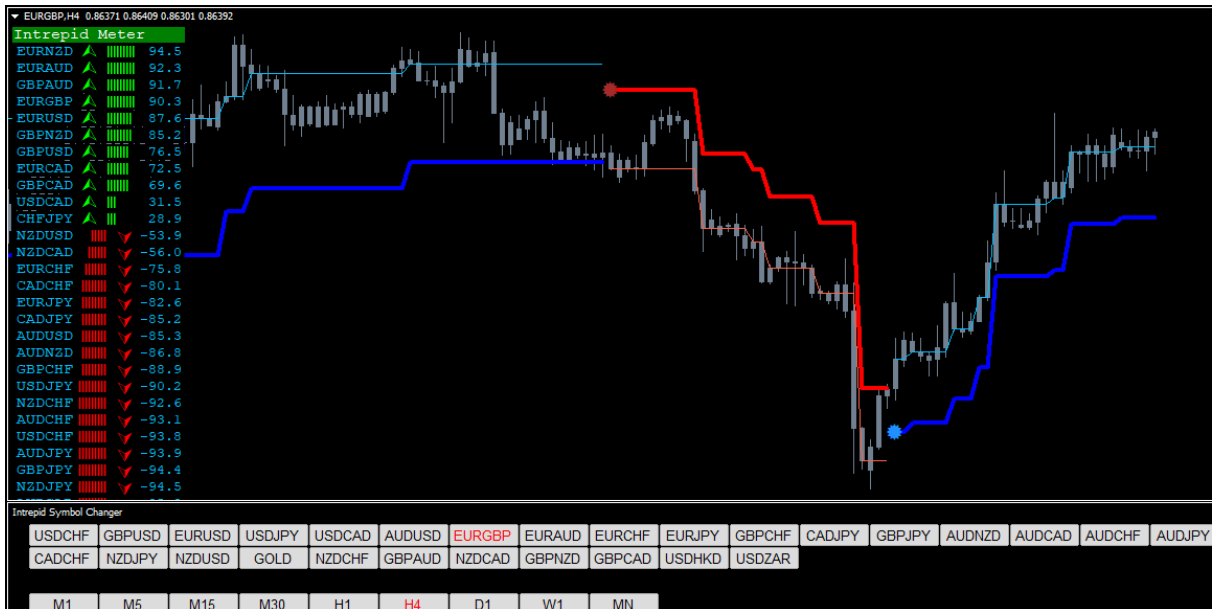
EURGBP,H4 0.86371 0.86409 0.86301 0.86392
Intrepid Meter

| | |
|---|---|
| EURNZD | 94.5 |
| EURAUD | 92.3 |
| GBPAUD | 91.7 |
| EURGBP | 90.3 |
| EURUSD | 87.6 |
| GBPNZD | 85.2 |
| GBPUSD | 76.5 |
| EURCAD | 72.5 |
| GBPCAD | 69.6 |
| USDCAD | 31.5 |
| CHFJPY | 28.9 |
| NZDUSD | -53.9 |
| NZDCAD | -56.0 |
| EURCHF | -75.8 |
| CADCHF | -80.1 |
| EURJPY | -82.6 |
| CADJPY | -85.2 |
| AUDUSD | -85.3 |
| AUDNZD | -86.8 |
| GBPCHF | -88.9 |
| USDJPY | -90.2 |
| NZDCHF | -92.6 |
| AUDCHF | -93.1 |
| USDCHF | -93.8 |
| AUDJPY | -93.9 |
| GBPJPY | -94.4 |
| NZDJPY | -94.5 |

Intrepid Symbol Changer
USDCHF GBPUSD EURUSD USDJPY USDCAD AUDUSD EURGBP EURAUD EURCHF EURJPY GBPCHF CADJPY GBPJPY AUDNZD AUDCAD AUDCHF AUDJPY
CADCHF NZDJPY NZDUSD GOLD NZDCHF GBPAUD NZDCAD GBPNZD GBPCAD USDHKD USDZAR
M1 M5 M15 M30 H1 H4 D1 W1 MN